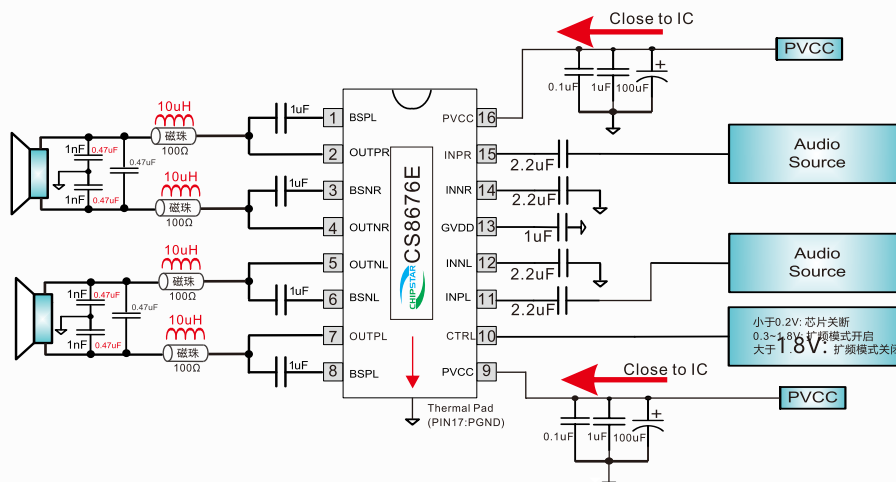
Close to IC
PVCC
0.1uF 1uF 100uF
+
1uF
10uH
磁珠
100Ω
1nF 0.47uF
0.47uF
1nF 0.47uF
1uF
10uH
磁珠
100Ω
10uH
磁珠
100Ω
1nF 0.47uF
0.47uF
1nF 0.47uF
1uF
10uH
磁珠
100Ω
1uF
1 BSPL
2 OUTPR
3 BSNR
4 OUTNR
5 OUTNL
6 BSNL
7 OUTPL
8 BSPL
CS8676E
CHIPSTAR
PVCC 16
INPR 15
INNR 14
GVDD 13
INNL 12
INPL 11
CTRL 10
PVCC 9
2.2uF
2.2uF
1uF
2.2uF
2.2uF
Audio Source
Audio Source
小于0.2V: 芯片关断
0.3~1.8V: 扩频模式开启
大于1.8V: 扩频模式关闭
Thermal Pad
(PIN17:PGND)
Close to IC
PVCC
0.1uF 1uF 100uF
+